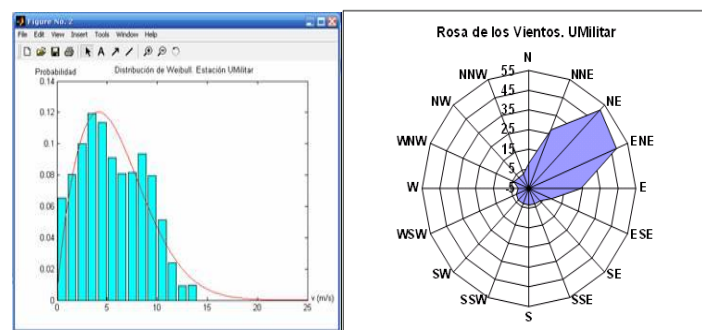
Figure No. 2

File Edit View Insert Tools Window Help

Probabilidad

Distribución de Weibull Estación UMilitar

0.14

0.12

0.1

0.08

0.06

0.04

0.02

0

0 5 10 15 20 25

v (m/s)

Rosa de los Vientos. UMilitar

N

NNE

NE

ENE

E

ESE

SE

SSE

S

SSW

SW

WSW

W

WNW

NW

NNW

55

45

35

25

15

5

-5